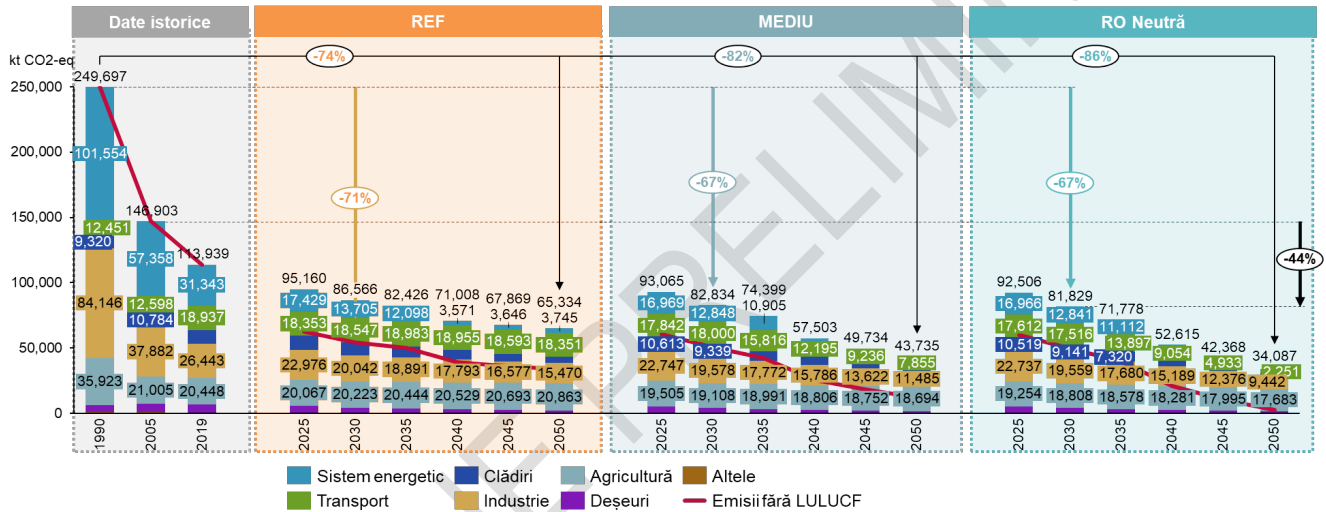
Date istorice | REF | MEDIU | RO Neutră

kt CO2-eq

-74% | -82% | -86%

250,000
200,000
150,000
100,000
50,000
0

249,697
101,554
12,451
9,320
84,146
35,923

146,903
57,358
12,598
10,784
37,882
21,005

113,939
31,343
18,937
26,443
20,448

-71%

95,160
17,429
18,353
22,976
20,067

86,566
13,705
18,547
20,042
20,223

82,426
12,098
18,983
18,891
20,444

71,008
3,571
18,955
17,793
20,529

67,869
3,646
18,593
16,577
20,693

65,334
3,745
18,351
15,470
20,863

-67%

93,065
16,969
17,842
10,613
22,747
19,505

82,834
12,848
18,000
9,339
19,578
19,108

74,399
10,905
15,816
17,772
18,991

57,503
12,195
15,786
18,806

49,734
9,236
13,622
18,752

43,735
7,855
11,485
18,694

-67%

92,506
16,966
17,612
10,519
22,737
19,254

81,829
12,841
17,516
9,141
19,559
18,808

71,778
11,112
13,897
7,320
17,680
18,578

52,615
9,054
15,189
18,281

42,368
4,933
12,376
17,995

34,087
2,251
9,442
17,683

-44%

1990 2005 2019 2025 2030 2035 2040 2045 2050 2025 2030 2035 2040 2045 2050 2025 2030 2035 2040 2045 2050

Sistem energetic | Clădiri | Agricultură | Altele
Transport | Industrie | Deșeuri | Emisii fără LULUCF